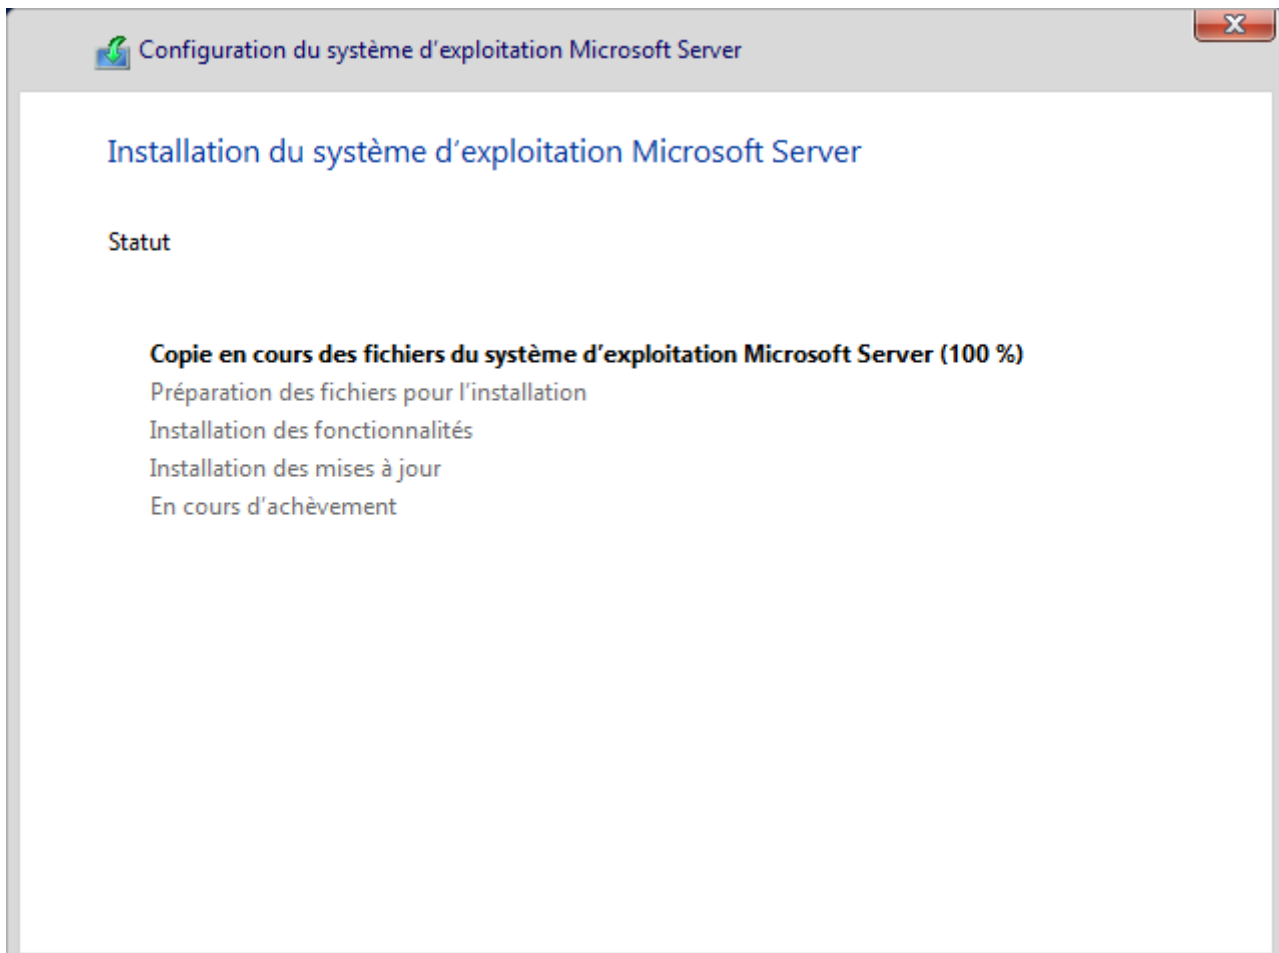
Configuration du système d'exploitation Microsoft Server

Installation du système d'exploitation Microsoft Server

Statut

Copie en cours des fichiers du système d'exploitation Microsoft Server (100 %)
Préparation des fichiers pour l'installation
Installation des fonctionnalités
Installation des mises à jour
En cours d'achèvement